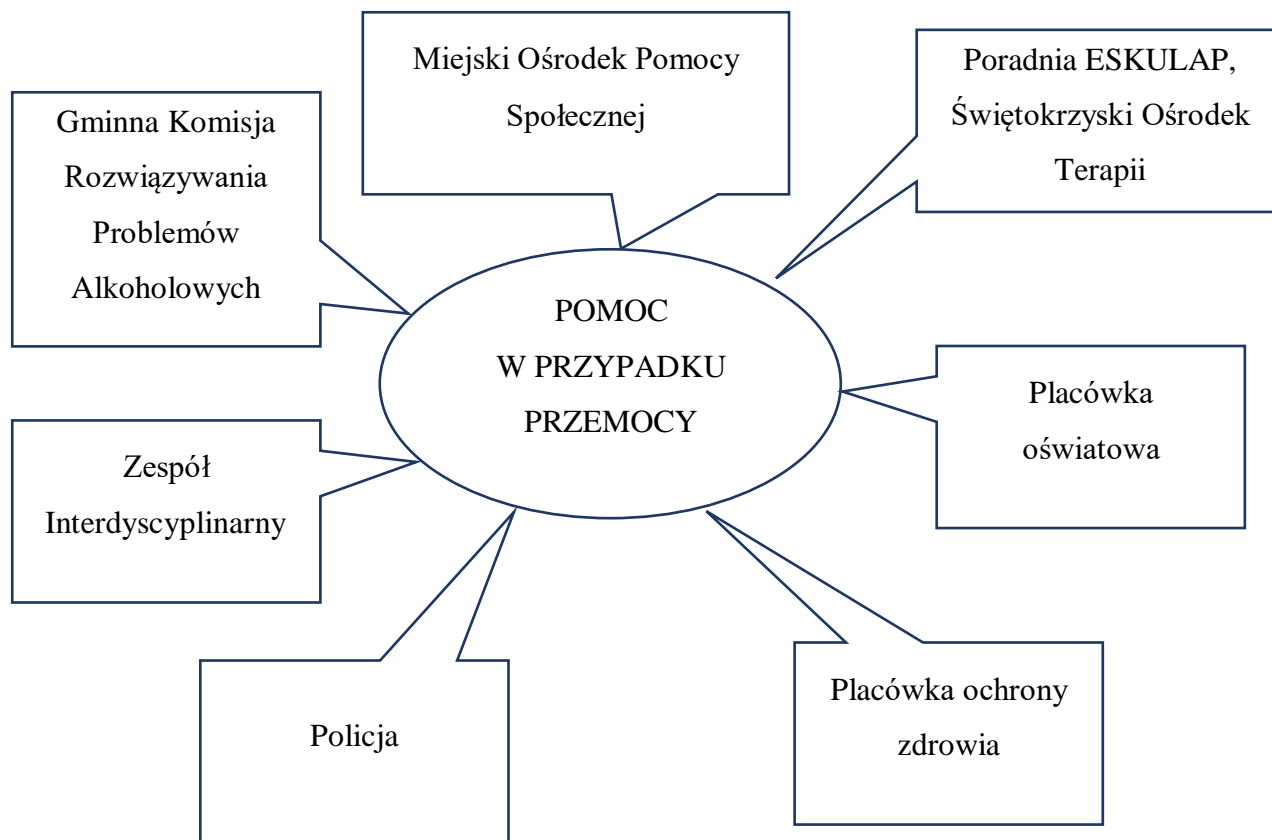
Miejski Ośrodek Pomocy Społecznej

Poradnia ESKULAP, Świętokrzyski Ośrodek Terapii

Gminna Komisja Rozwiązywania Problemów Alkoholowych

POMOC W PRZYPADKU PRZEMOCY

Placówka oświatowa

Zespół Interdyscyplinarny

Policja

Placówka ochrony zdrowia